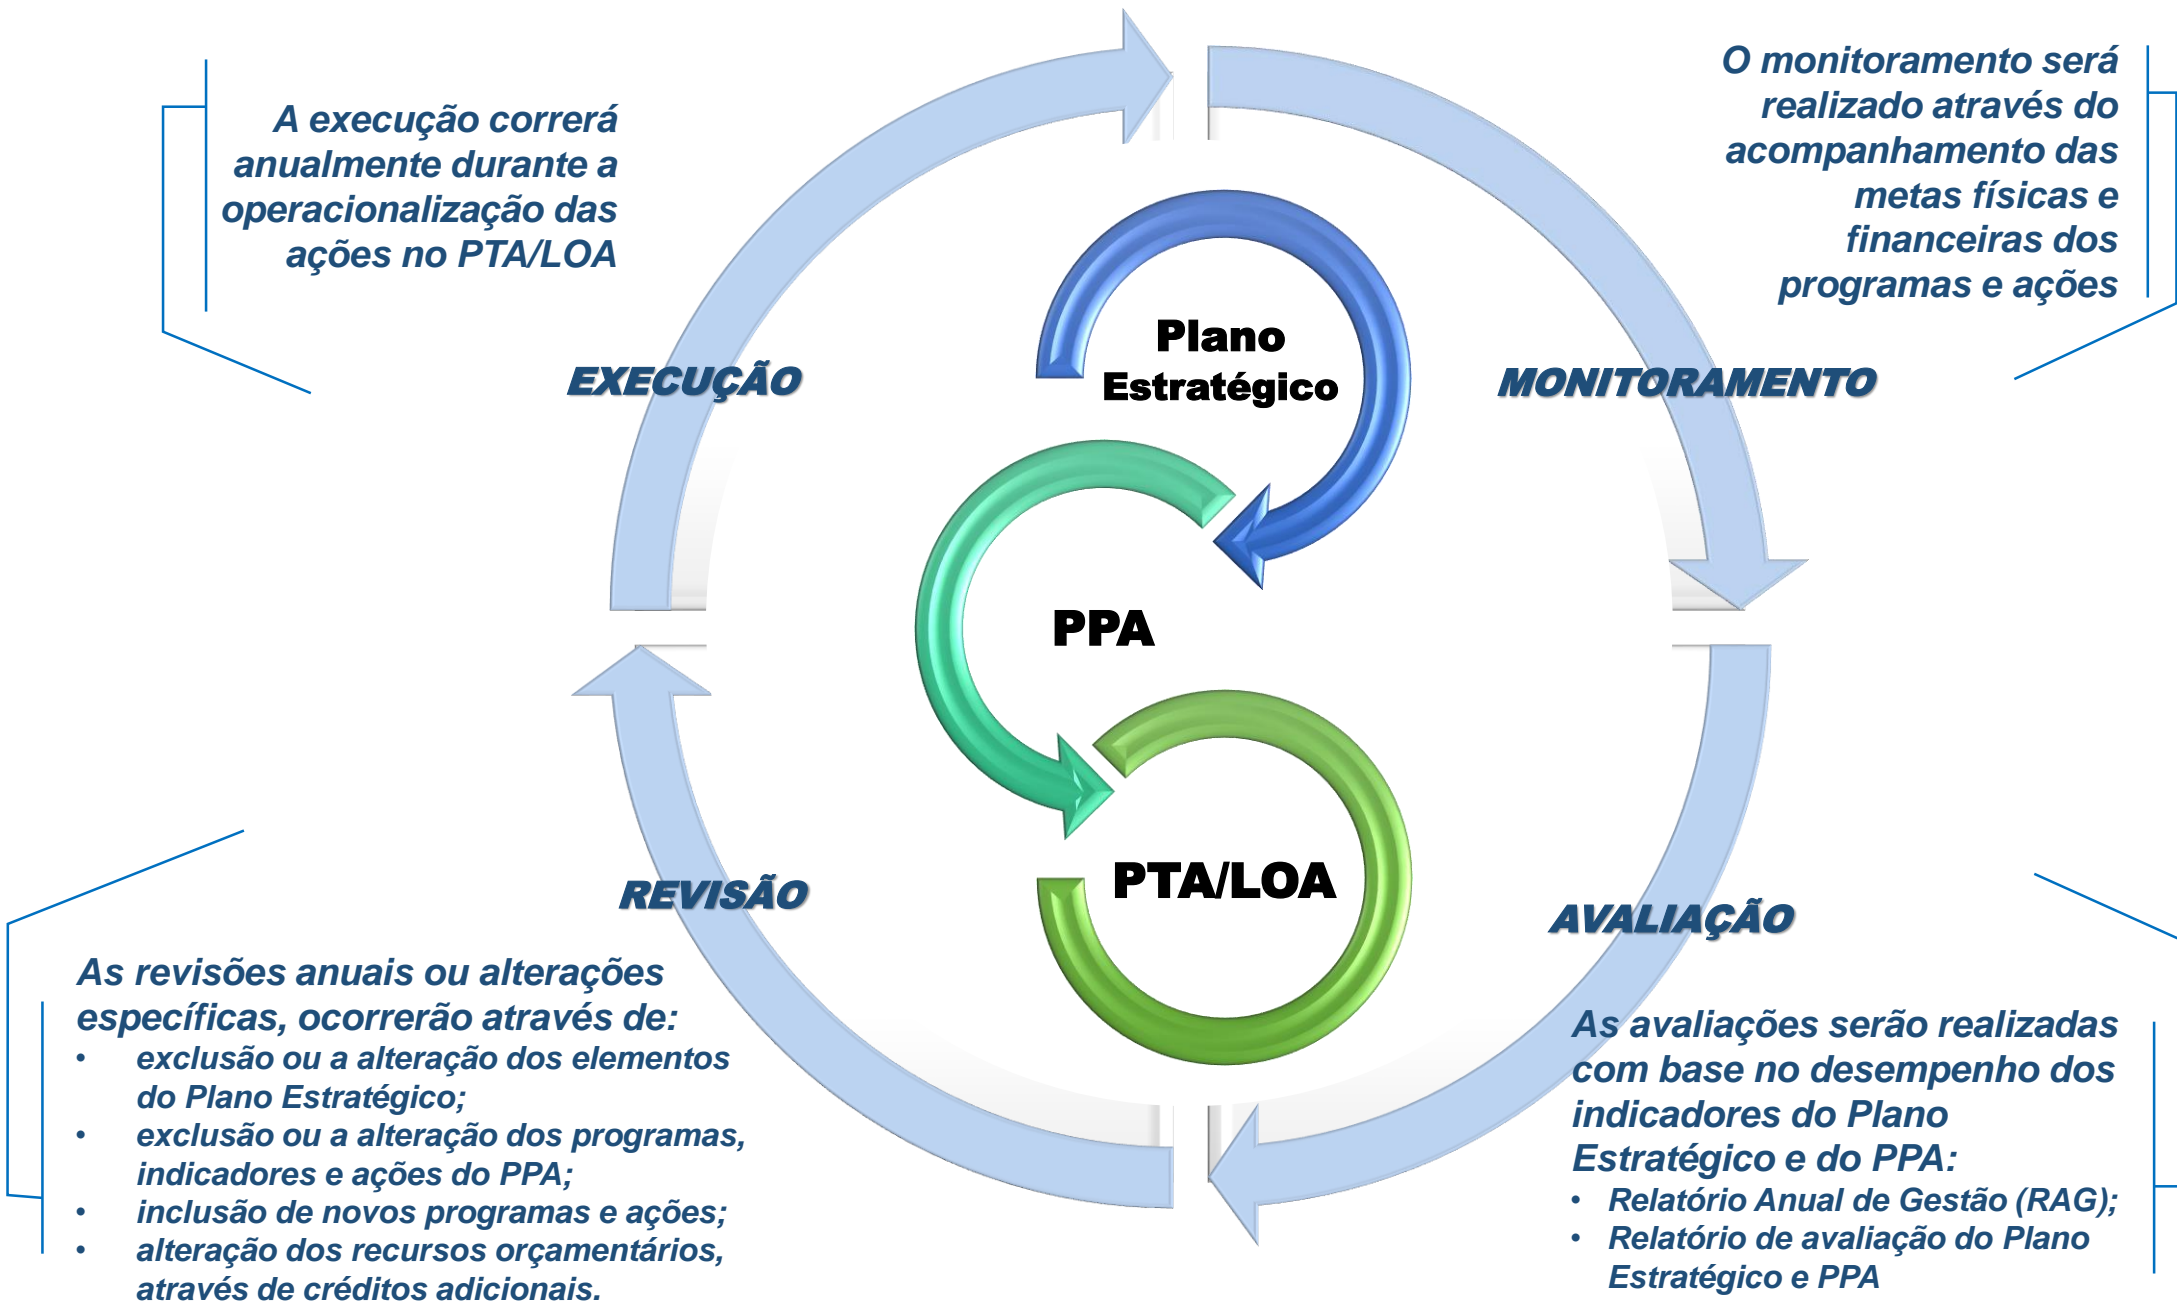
A execução correrá anualmente durante a operacionalização das ações no PTA/LOA

O monitoramento será realizado através do acompanhamento das metas físicas e financeiras dos programas e ações

EXECUÇÃO

Plano Estratégico

MONITORAMENTO

PPA

PTA/LOA

REVISÃO

AVALIAÇÃO

As revisões anuais ou alterações específicas, ocorrerão através de:
• exclusão ou a alteração dos elementos do Plano Estratégico;
• exclusão ou a alteração dos programas, indicadores e ações do PPA;
• inclusão de novos programas e ações;
• alteração dos recursos orçamentários, através de créditos adicionais.

As avaliações serão realizadas com base no desempenho dos indicadores do Plano Estratégico e do PPA:
• Relatório Anual de Gestão (RAG);
• Relatório de avaliação do Plano Estratégico e PPA